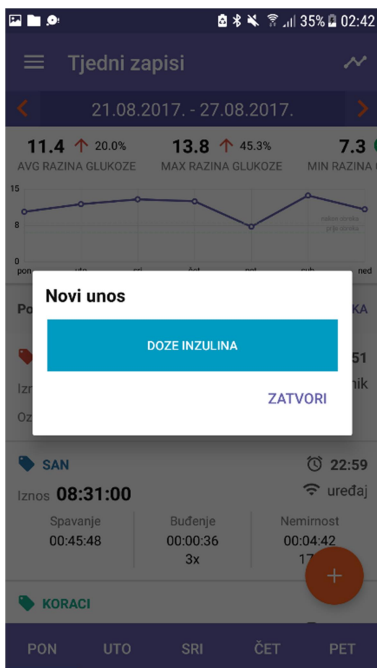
35% 02:42

Tjedni zapisi

21.08.2017. - 27.08.2017.

11.4 ↑ 20.0%
AVG RAZINA GLUKOZE

13.8 ↑ 45.3%
MAX RAZINA GLUKOZE

7.3
MIN RAZINA G

15
8
0
pon uto sri čet pet sub ned

Po

KA

51

Izn

nik

Oz

Novi unos

DOZE INZULINA

ZATVORI

SAN

22:59

Iznos 08:31:00

uređaj

Spavanje
00:45:48

Buđenje
00:00:36
3x

Nemirnost
00:04:42
17

KORACI

PON UTO SRI ČET PET